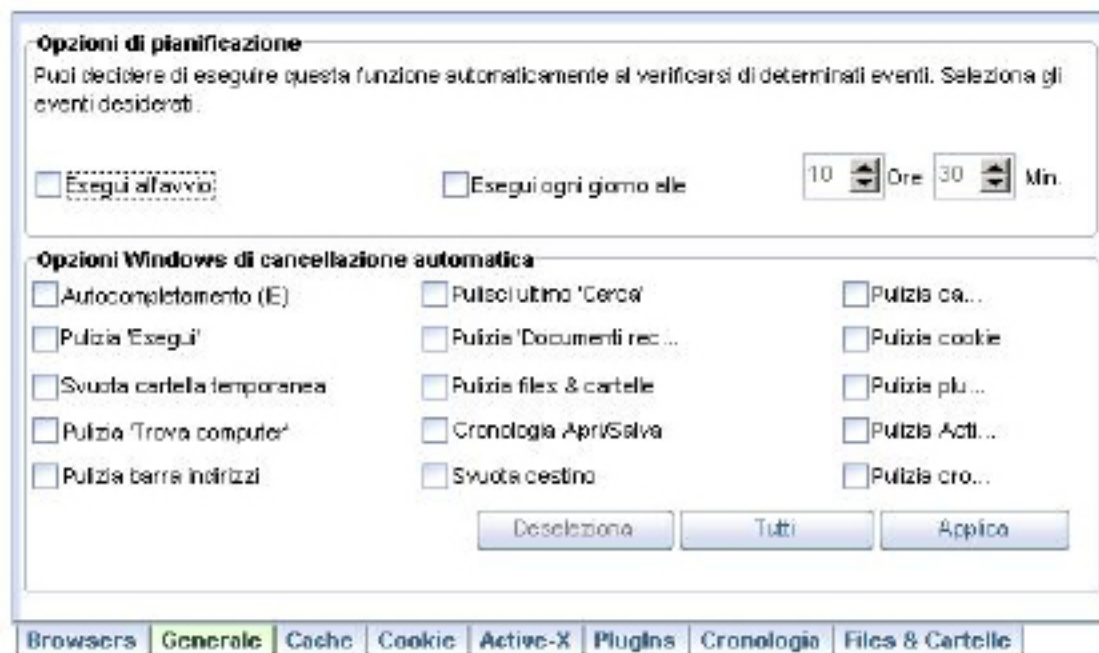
Opzioni di pianificazione

Puoi decidere di eseguire questa funzione automaticamente al verificarsi di determinati eventi. Seleziona gli eventi desiderati.

Esegui all'avvio

Esegui ogni giorno alle

10 Ore 30 Min.

Opzioni Windows di cancellazione automatica

Autocompletamento (IE)

Pulisci ultimo 'Cerca'

Pulizia ca...

Pulizia 'Esegui'

Pulizia 'Documenti rec...

Pulizia cookie

Svuota cartella temporanea

Pulizia files & cartelle

Pulizia plu...

Pulizia 'Trova computer'

Cronologia Apri/Salva

Pulizia Acti...

Pulizia barra indirizzi

Svuota cestino

Pulizia cro...

Deseleziona

Tutti

Applica

Browsers | Generale | Cache | Cookie | Active-X | Plugins | Cronologia | Files & Cartelle